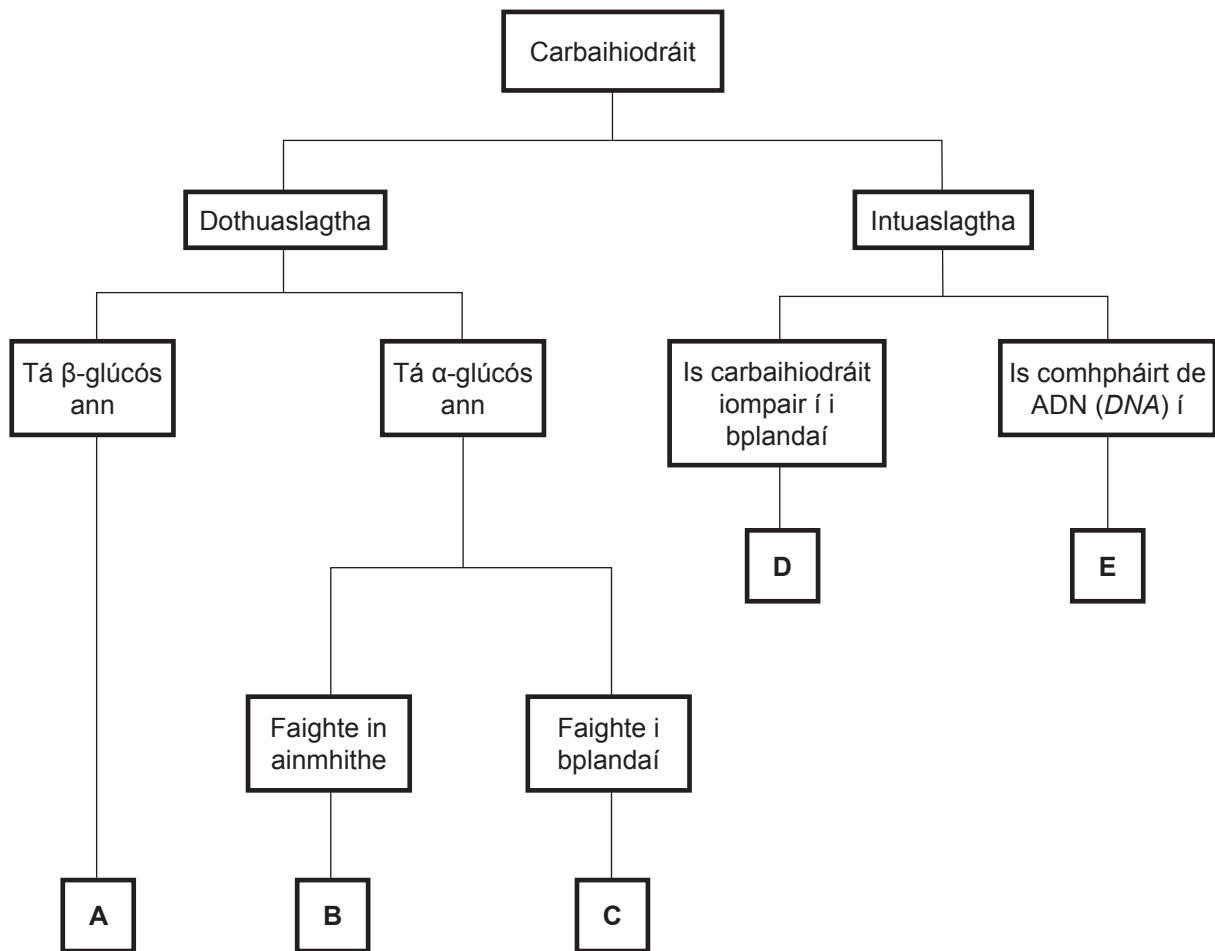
Carbaihiodráit

Dothuaslagtha

Intuaslagtha

Tá β-glúcós ann

Tá α-glúcós ann

Is carbaihiodráit iompair í i bplandaí

Is comhpháirt de ADN (*DNA*) í

D

E

Faighte in ainmhithe

Faighte i bplandaí

A

B

C